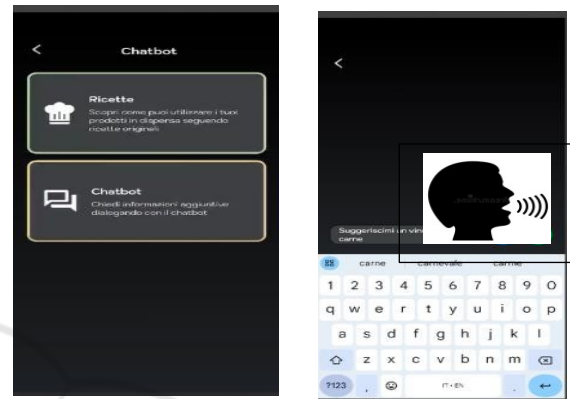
<

Chatbot

Ricette
Scopri come puoi utilizzare i tuoi prodotti in dispensa seguendo ricette originali

Chatbot
Chiedi informazioni aggiuntive dialogando con il chatbot

<

Suggeriscimi un vin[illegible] carne

carne carnevale carne

1 2 3 4 5 6 7 8 9 0
q w e r t y u i o p
a s d f g h j k l
z x c v b n m
?123 , . 
IT • EN